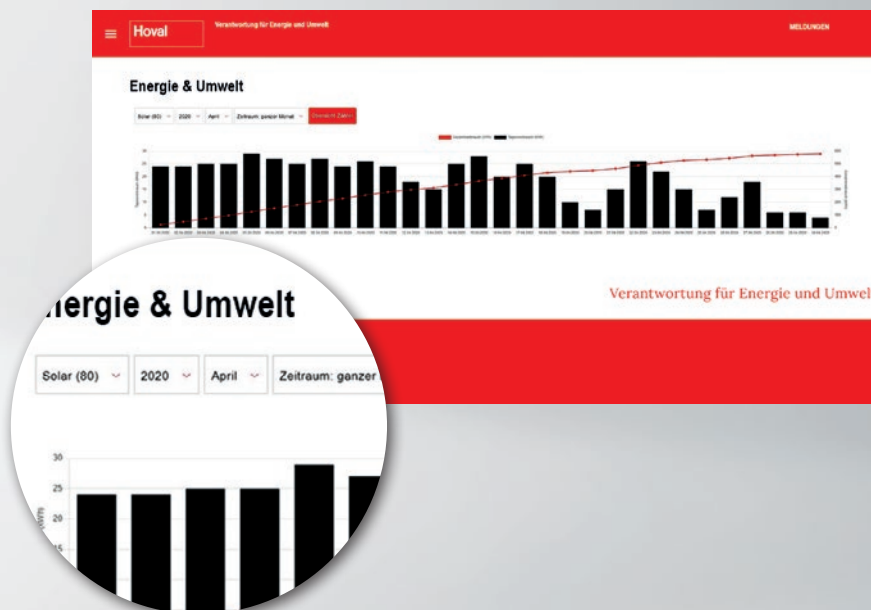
Hoval

Verantwortung für Energie und Umwelt

MELDUNGEN

Energie & Umwelt

Solar (80) 2020 April Zeitraum: ganzer Monat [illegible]

Verantwortung für Energie und Umwelt

nergie & Umwelt

Solar (80)

2020

April

Zeitraum: ganzer

30

25

20

15